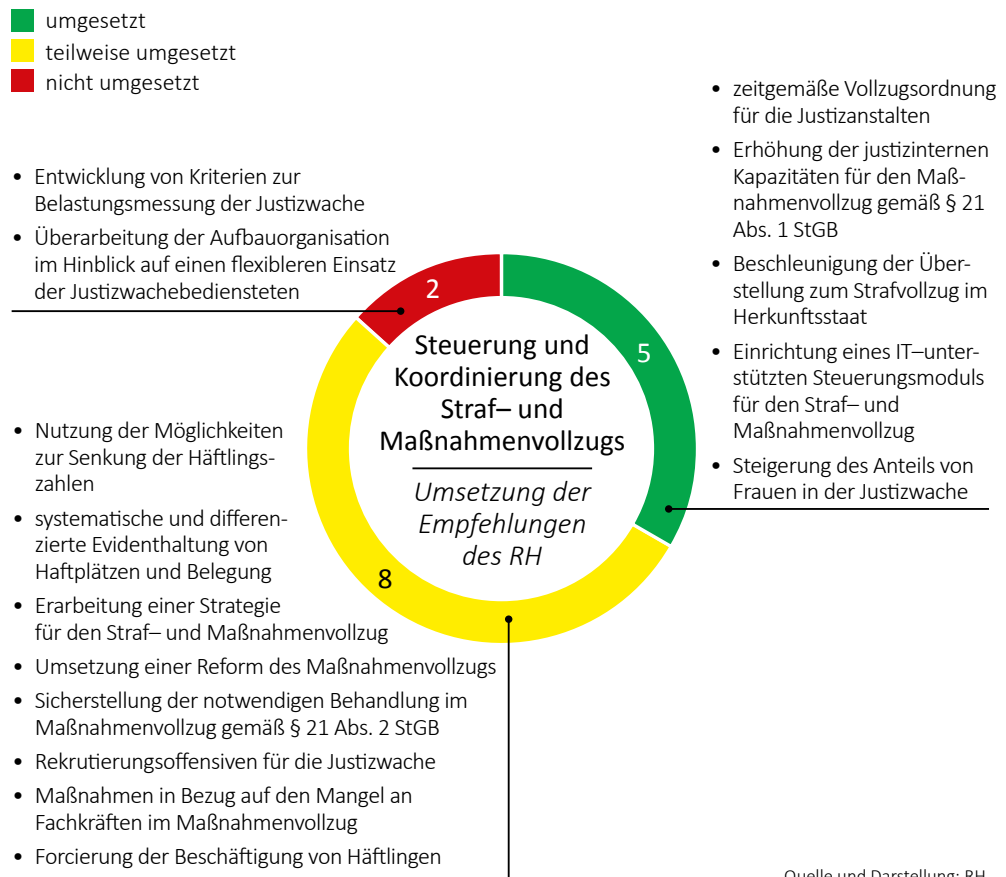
umgesetzt
teilweise umgesetzt
nicht umgesetzt

• Entwicklung von Kriterien zur Belastungsmessung der Justizwache
• Überarbeitung der Aufbauorganisation im Hinblick auf einen flexibleren Einsatz der Justizwachebediensteten

• Nutzung der Möglichkeiten zur Senkung der Häftlingszahlen
• systematische und differenzierte Evidenthaltung von Haftplätzen und Belegung
• Erarbeitung einer Strategie für den Straf– und Maßnahmenvollzug
• Umsetzung einer Reform des Maßnahmenvollzugs
• Sicherstellung der notwendigen Behandlung im Maßnahmenvollzug gemäß § 21 Abs. 2 StGB
• Rekrutierungsoffensiven für die Justizwache
• Maßnahmen in Bezug auf den Mangel an Fachkräften im Maßnahmenvollzug
• Forcierung der Beschäftigung von Häftlingen

2
5
8

Steuerung und Koordinierung des Straf– und Maßnahmenvollzugs

Umsetzung der Empfehlungen des RH

• zeitgemäße Vollzugsordnung für die Justizanstalten
• Erhöhung der justizinternen Kapazitäten für den Maßnahmenvollzug gemäß § 21 Abs. 1 StGB
• Beschleunigung der Überstellung zum Strafvollzug im Herkunftsstaat
• Einrichtung eines IT–unterstützten Steuerungsmoduls für den Straf– und Maßnahmenvollzug
• Steigerung des Anteils von Frauen in der Justizwache

Quelle und Darstellung: RH